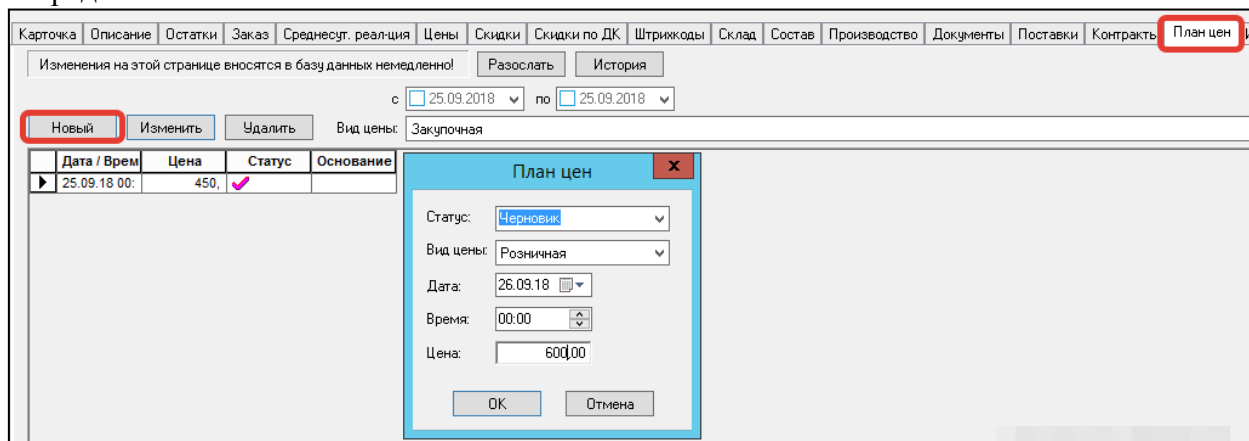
Карточка | Описание | Остатки | Заказ | Среднесут. реал-ция | Цены | Скидки | Скидки по ДК | Штрихкоды | Склад | Состав | Производство | Документы | Поставки | Контракты | План цен

Изменения на этой странице вносятся в базу данных немедленно!

Разослать

История

с 25.09.2018 по 25.09.2018

Новый

Изменить

Удалить

Вид цены: Закупочная

| Дата / Врем | Цена | Статус | Основание |
|---|---|---|---|
| 25.09.18 00: | 450, | ✔ | |

План цен

Статус: Черновик

Вид цены: Розничная

Дата: 26.09.18

Время: 00:00

Цена: 600,00

OK

Отмена